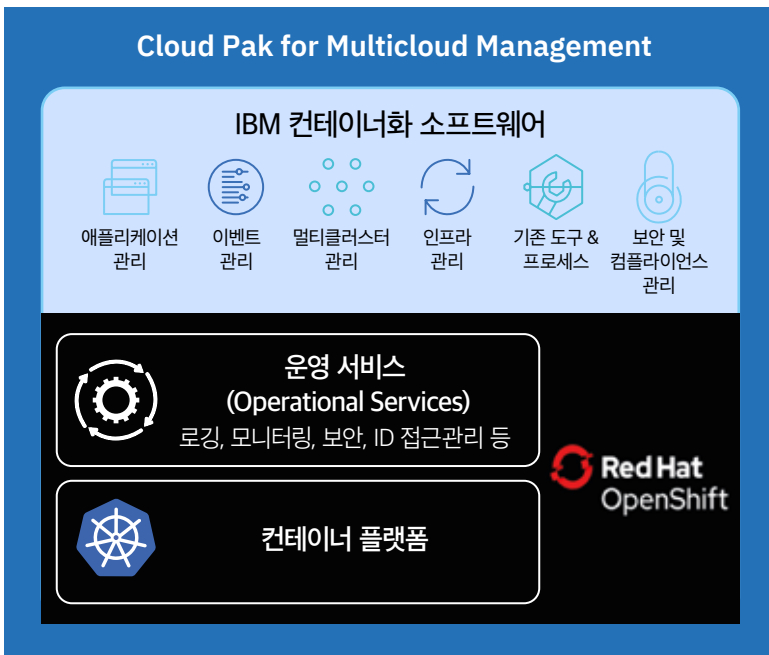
Cloud Pak for Multicloud Management

IBM 컨테이너화 소프트웨어

애플리케이션 관리

이벤트 관리

멀티클러스터 관리

인프라 관리

기존 도구 & 프로세스

보안 및 컴플라이언스 관리

운영 서비스 (Operational Services)
로깅, 모니터링, 보안, ID 접근관리 등

Red Hat OpenShift

컨테이너 플랫폼